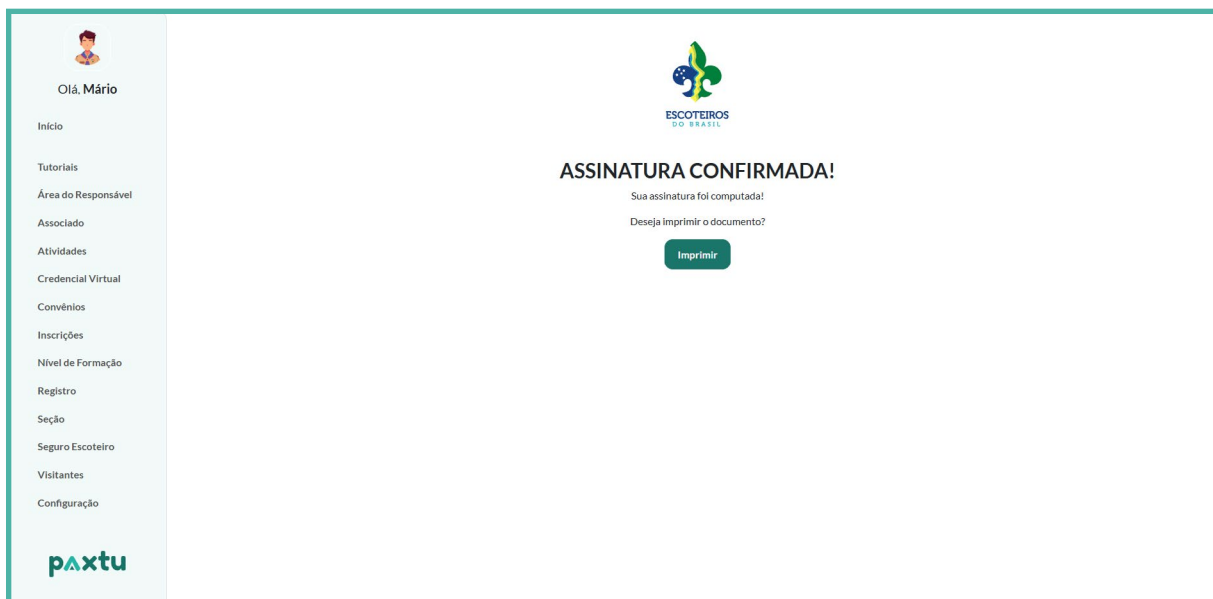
Olá, Mário

Início

Tutoriais

Área do Responsável

Associado

Atividades

Credencial Virtual

Convênios

Inscrições

Nível de Formação

Registro

Seção

Seguro Escoteiro

Visitantes

Configuração

paxtu

ESCOTEIROS
DO BRASIL

ASSINATURA CONFIRMADA!

Sua assinatura foi computada!

Deseja imprimir o documento?

Imprimir